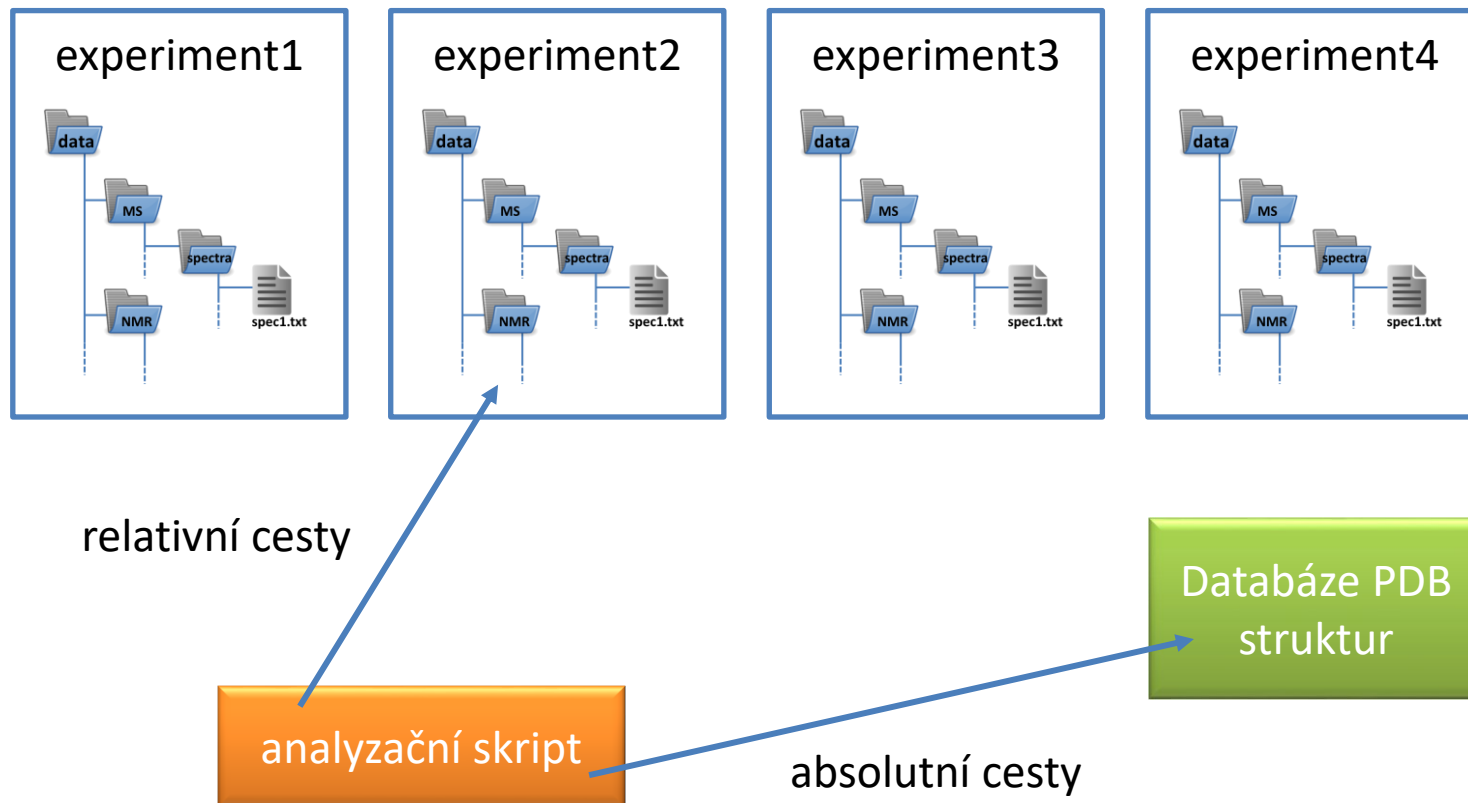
experiment1

data
MS
spectra
spec1.txt
NMR

experiment2

data
MS
spectra
spec1.txt
NMR

experiment3

data
MS
spectra
spec1.txt
NMR

experiment4

data
MS
spectra
spec1.txt
NMR

relativní cesty

Databáze PDB struktur

analyzační skript

absolutní cesty